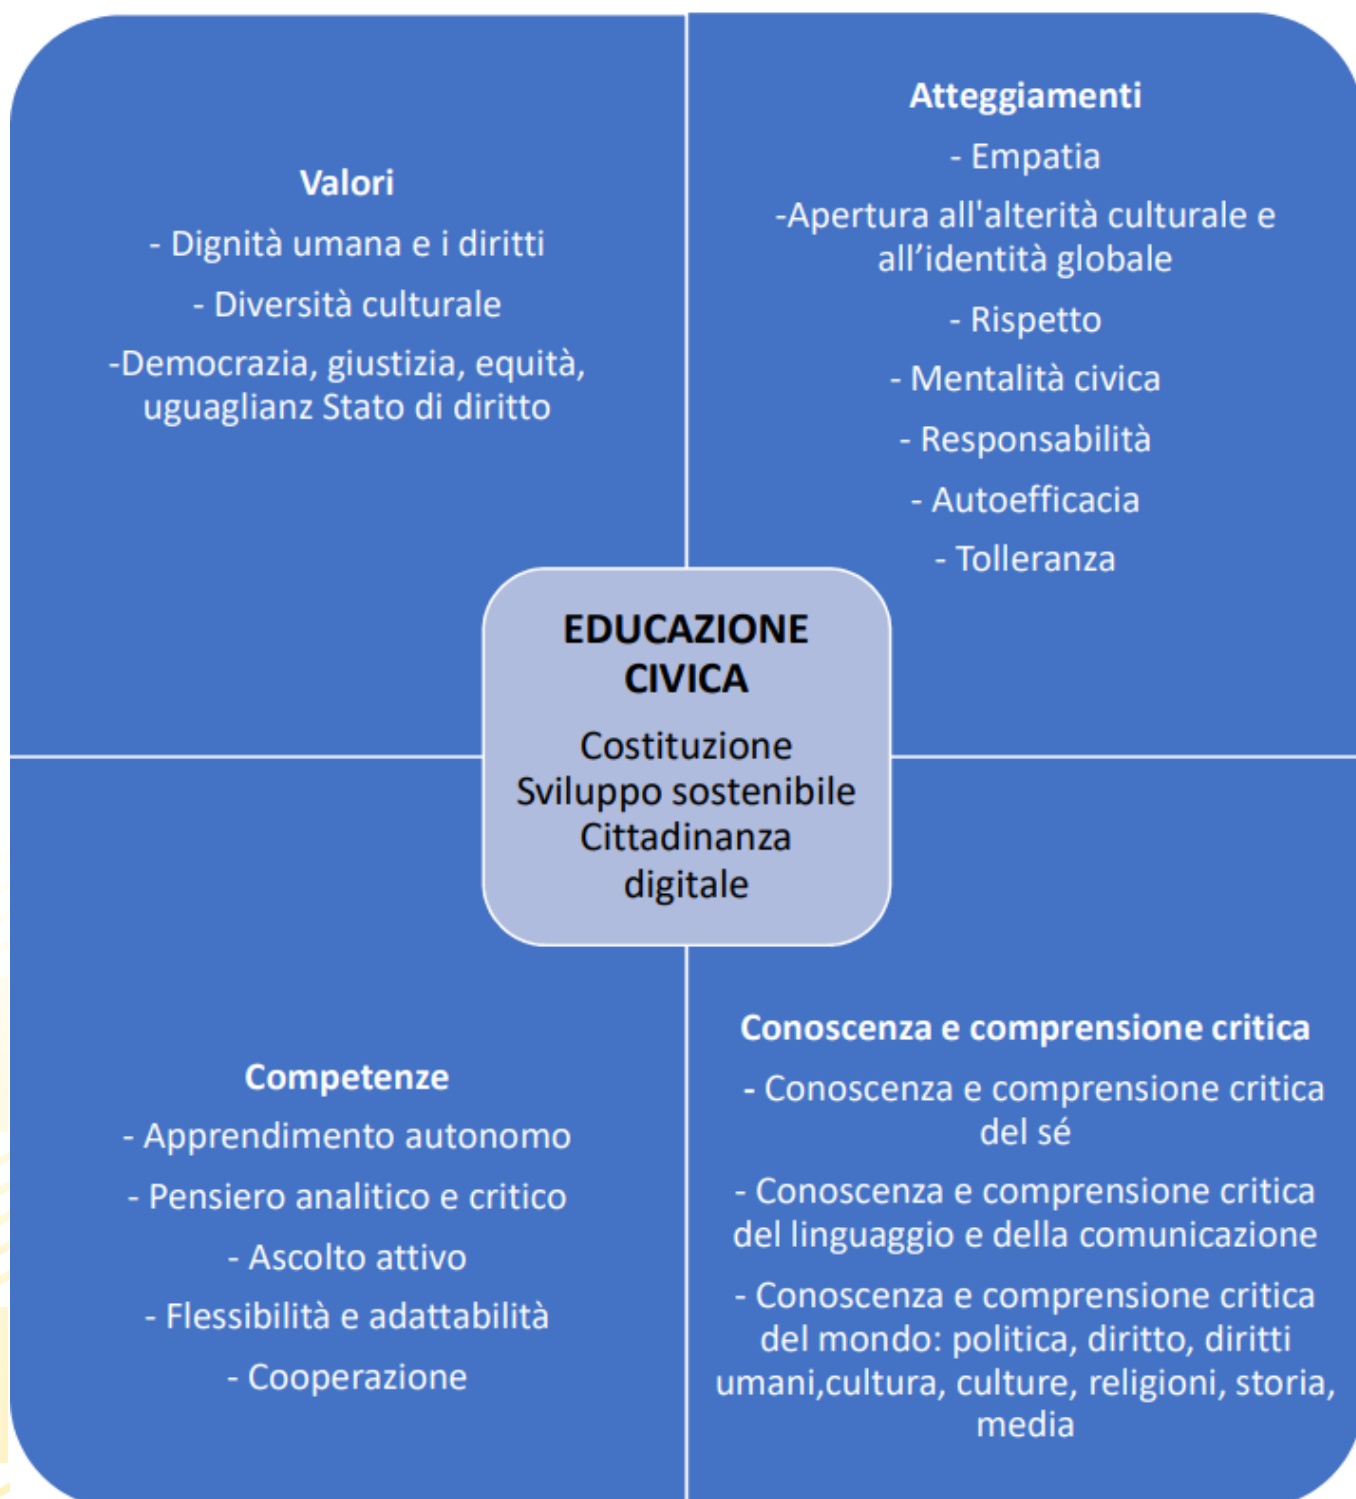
Valori

- Dignità umana e i diritti

- Diversità culturale

-Democrazia, giustizia, equità, uguaglianz Stato di diritto

Atteggiamenti

- Empatia

-Apertura all'alterità culturale e all’identità globale

- Rispetto

- Mentalità civica

- Responsabilità

- Autoefficacia

- Tolleranza

EDUCAZIONE CIVICA

Costituzione
Sviluppo sostenibile
Cittadinanza digitale

Competenze

- Apprendimento autonomo

- Pensiero analitico e critico

- Ascolto attivo

- Flessibilità e adattabilità

- Cooperazione

Conoscenza e comprensione critica

- Conoscenza e comprensione critica del sé

- Conoscenza e comprensione critica del linguaggio e della comunicazione

- Conoscenza e comprensione critica del mondo: politica, diritto, diritti umani,cultura, culture, religioni, storia, media